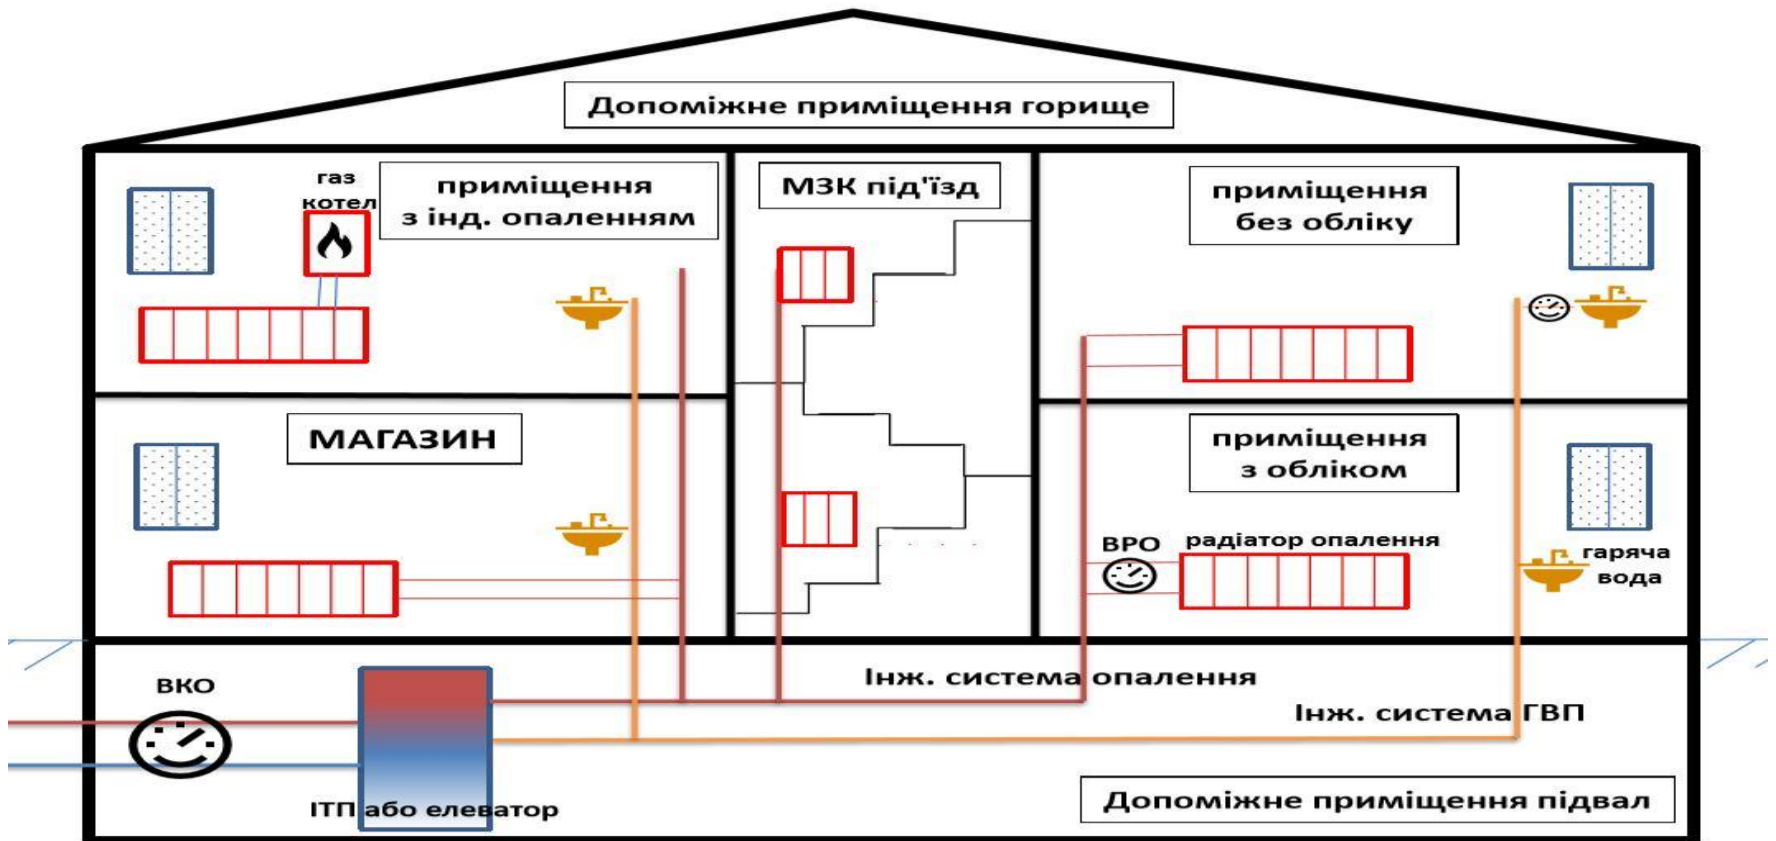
Допоміжне приміщення горище

газ котел

приміщення з інд. опаленням

МЗК під'їзд

приміщення без обліку

МАГАЗИН

приміщення з обліком

ВРО

радіатор опалення

гаряча вода

ВКО

Інж. система опалення

Інж. система ГВП

ІТП або елеватор

Допоміжне приміщення підвал